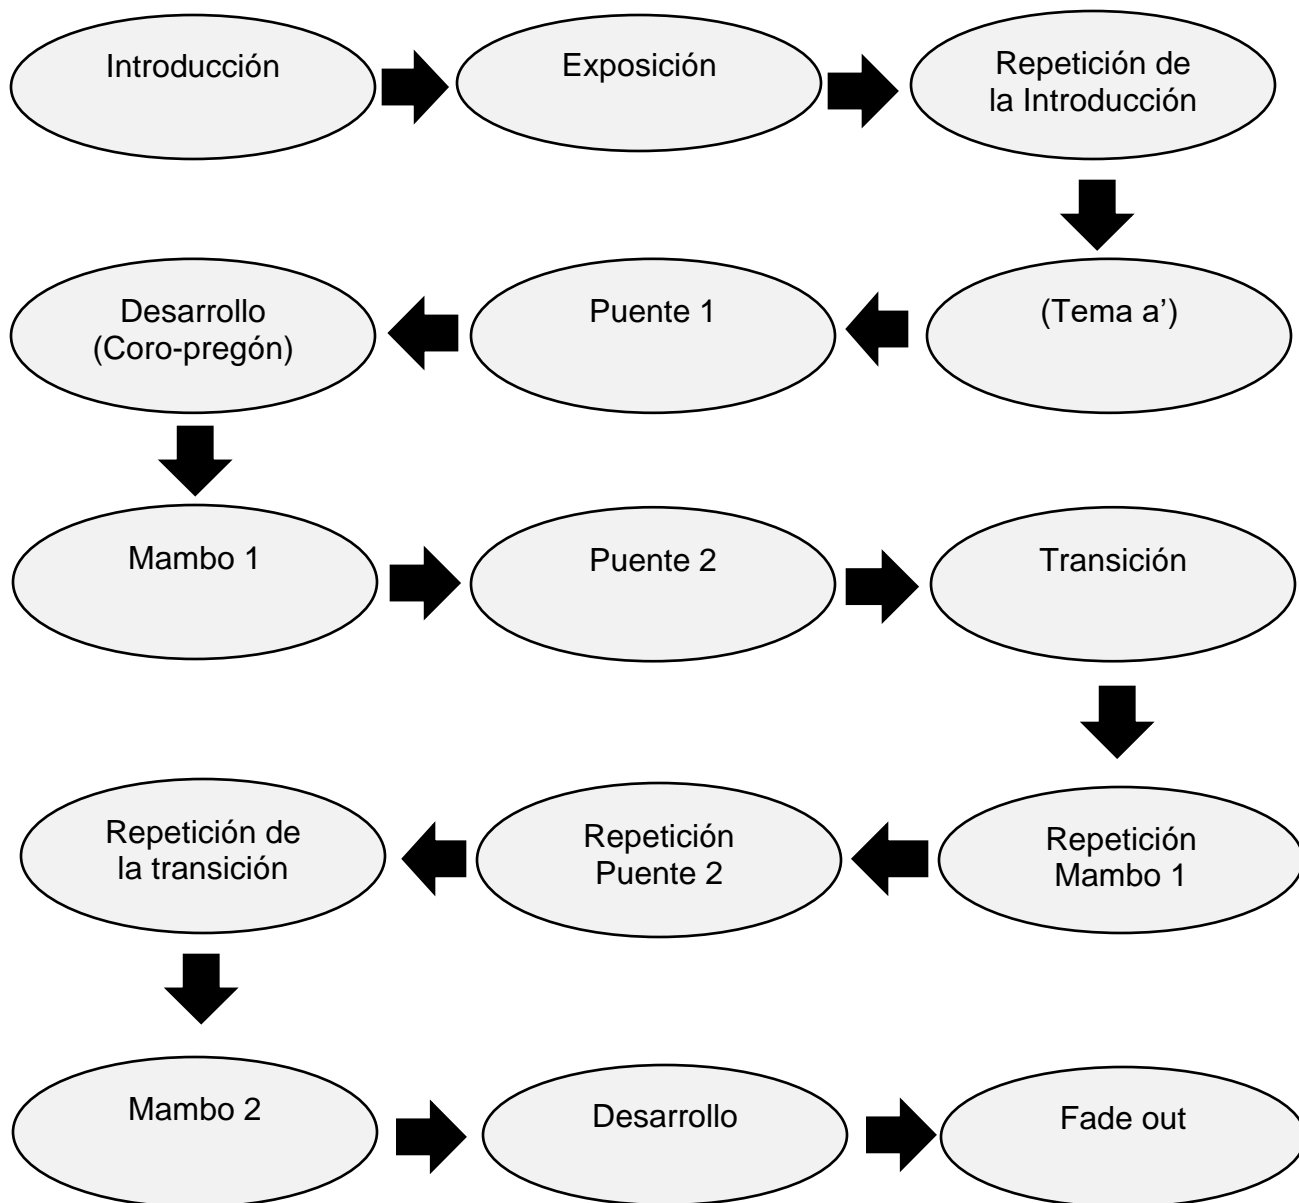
Introducción

Exposición

Repetición de la Introducción

(Tema a')

Puente 1

Desarrollo (Coro-pregón)

Mambo 1

Puente 2

Transición

Repetición Mambo 1

Repetición Puente 2

Repetición de la transición

Mambo 2

Desarrollo

Fade out